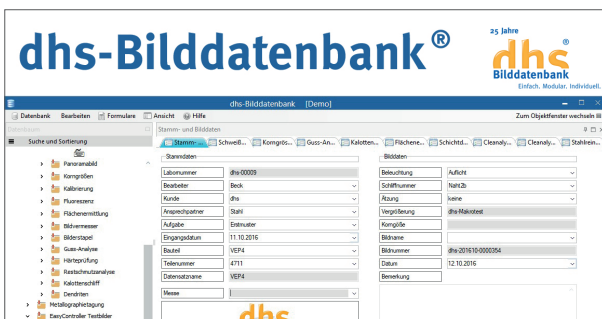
dhs-Bilddatenbank®

25 Jahre
dhs®
Bilddatenbank
Einfach. Modular. Individuell.

dhs-Bilddatenbank [Demo]

Datenbank Bearbeiten Formulare Ansicht Hilfe

Zum Objektfenster wechseln

Datenbank

Suche und Sortierung

Panoramabild
Korngrößen
Kalibrierung
Fluoreszenz
Flächenermittlung
Bildvermesser
Bilderstapel
Guss-Analyse
Härteprüfung
Restschmutzanalyse
Kalottenschliff
Dendriten
Metallographietagung
EasyController Testbilder

Stamm- und Bilddaten

Stamm-... Schweiß... Korngrö... Guss-An... Kalotten... Flächene... Schichtd... Cleanaly... Cleanaly... Stahlrein...

Stammdaten

| | |
|---|---|
| Labornummer | dhs-00009 |
| Bearbeiter | Beck |
| Kunde | dhs |
| Ansprechpartner | Stahl |
| Aufgabe | Erstmuster |
| Eingangsdatum | 11.10.2016 |
| Bauteil | VEP4 |
| Teilenummer | 4711 |
| Datensatzname | VEP4 |

Messe

Bilddaten

| | |
|---|---|
| Beleuchtung | Auflicht |
| Schliffnummer | Naht2b |
| Ätzung | keine |
| Vergrößerung | dhs-Makrotest |
| Korngröße | |
| Bildname | |
| Bildnummer | dhs-201610-0000354 |
| Datum | 12.10.2016 |
| Bemerkung | |

dhs